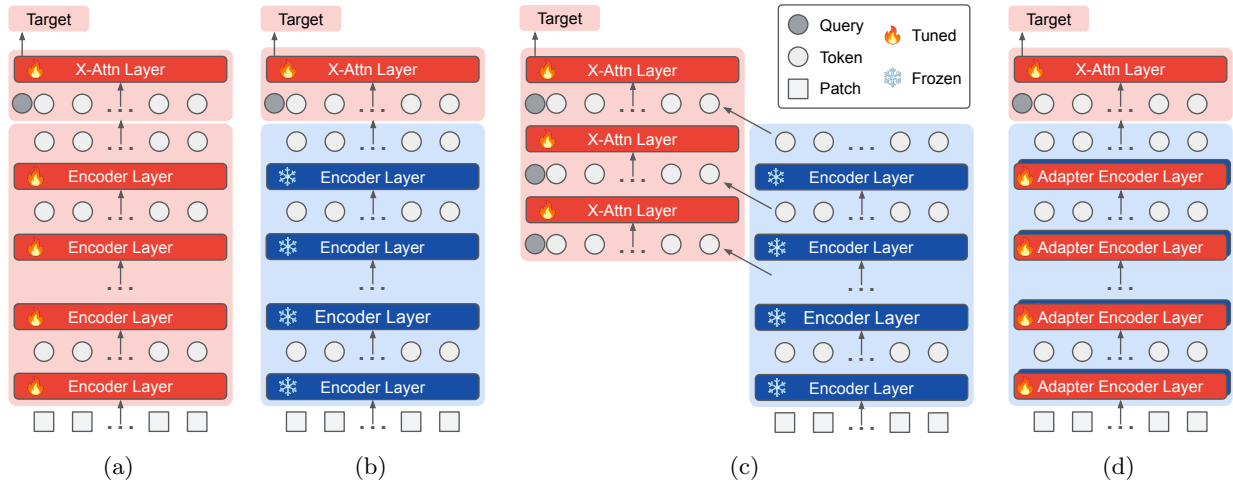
Target

X-Attn Layer

Encoder Layer

Encoder Layer

Encoder Layer

Encoder Layer

(a)

Target

X-Attn Layer

Encoder Layer

Encoder Layer

Encoder Layer

Encoder Layer

(b)

Target

X-Attn Layer

X-Attn Layer

X-Attn Layer

Encoder Layer

Encoder Layer

Encoder Layer

Encoder Layer

Query

Token

Patch

Tuned

Frozen

(c)

Target

X-Attn Layer

Adapter Encoder Layer

Adapter Encoder Layer

Adapter Encoder Layer

Adapter Encoder Layer

(d)